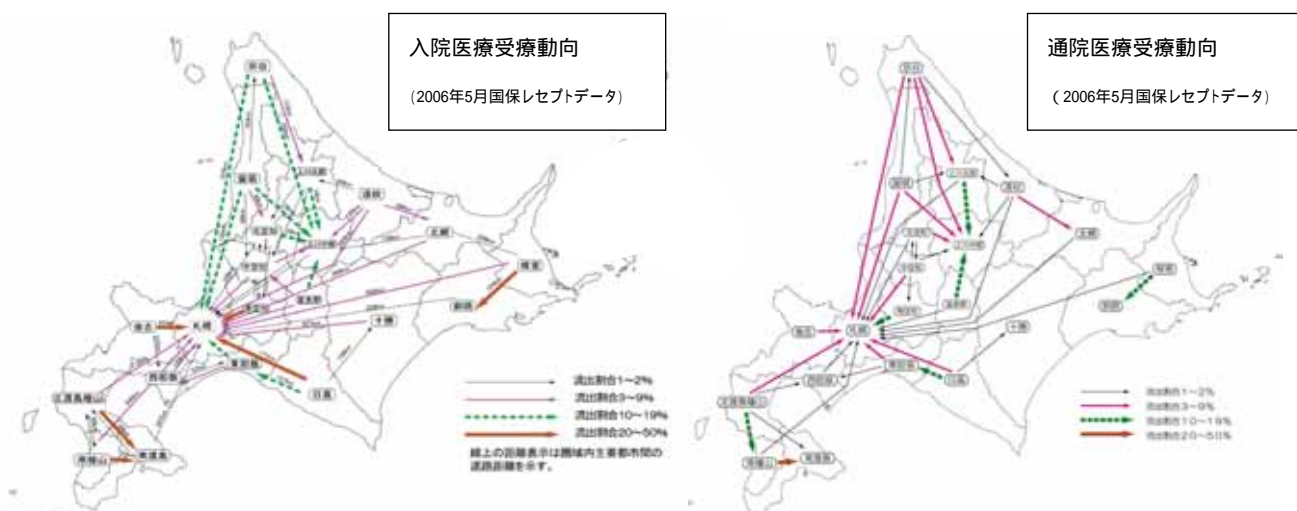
入院医療受療動向

（2006年5月国保レセプトデータ）

宗谷

上川北部

留萌

遠紋

北網

上川中部

富良野

根室

釧路

十勝

日高

後志

札幌

南空知

中空知

北空知

西胆振

東胆振

北渡島檜山

南檜山

南渡島

流出割合1～2%

流出割合3～9%

流出割合10～19%

流出割合20～50%

線上の距離表示は圏域内主要都市間の道路距離を示す。

通院医療受療動向

（2006年5月国保レセプトデータ）

宗谷

上川北部

遠紋

留萌

北網

上川中部

富良野

根室

釧路

十勝

日高

後志

札幌

東胆振

西胆振

北渡島檜山

南檜山

南渡島

流出割合1～2%

流出割合3～9%

流出割合10～19%

流出割合20～50%